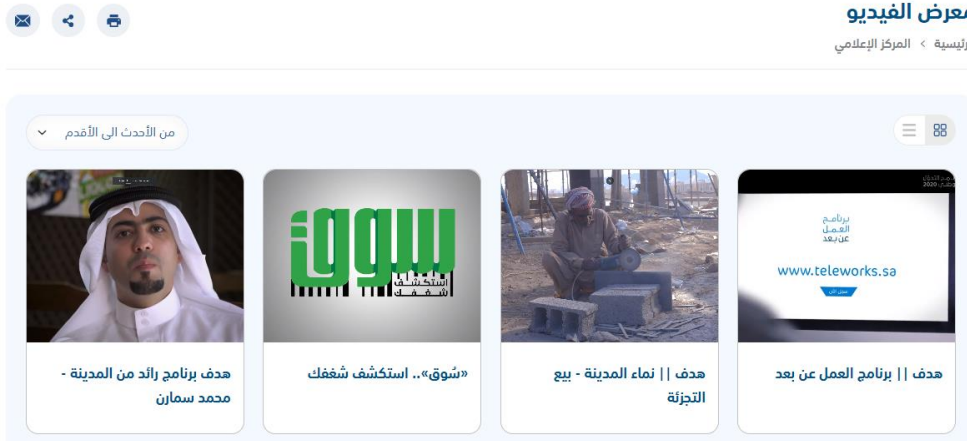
معرض الفيديو

رئيسية › المركز الإعلامي

من الأحدث الى الأقدم

برنامج العمل عن بعد

www.teleworks.sa

هدف || برنامج العمل عن بعد

هدف || نماء المدينة - بيع التجزئة

سوق

استكشف شغفك

«سُوق».. استكشف شغفك

هدف برنامج رائد من المدينة - محمد سمارن